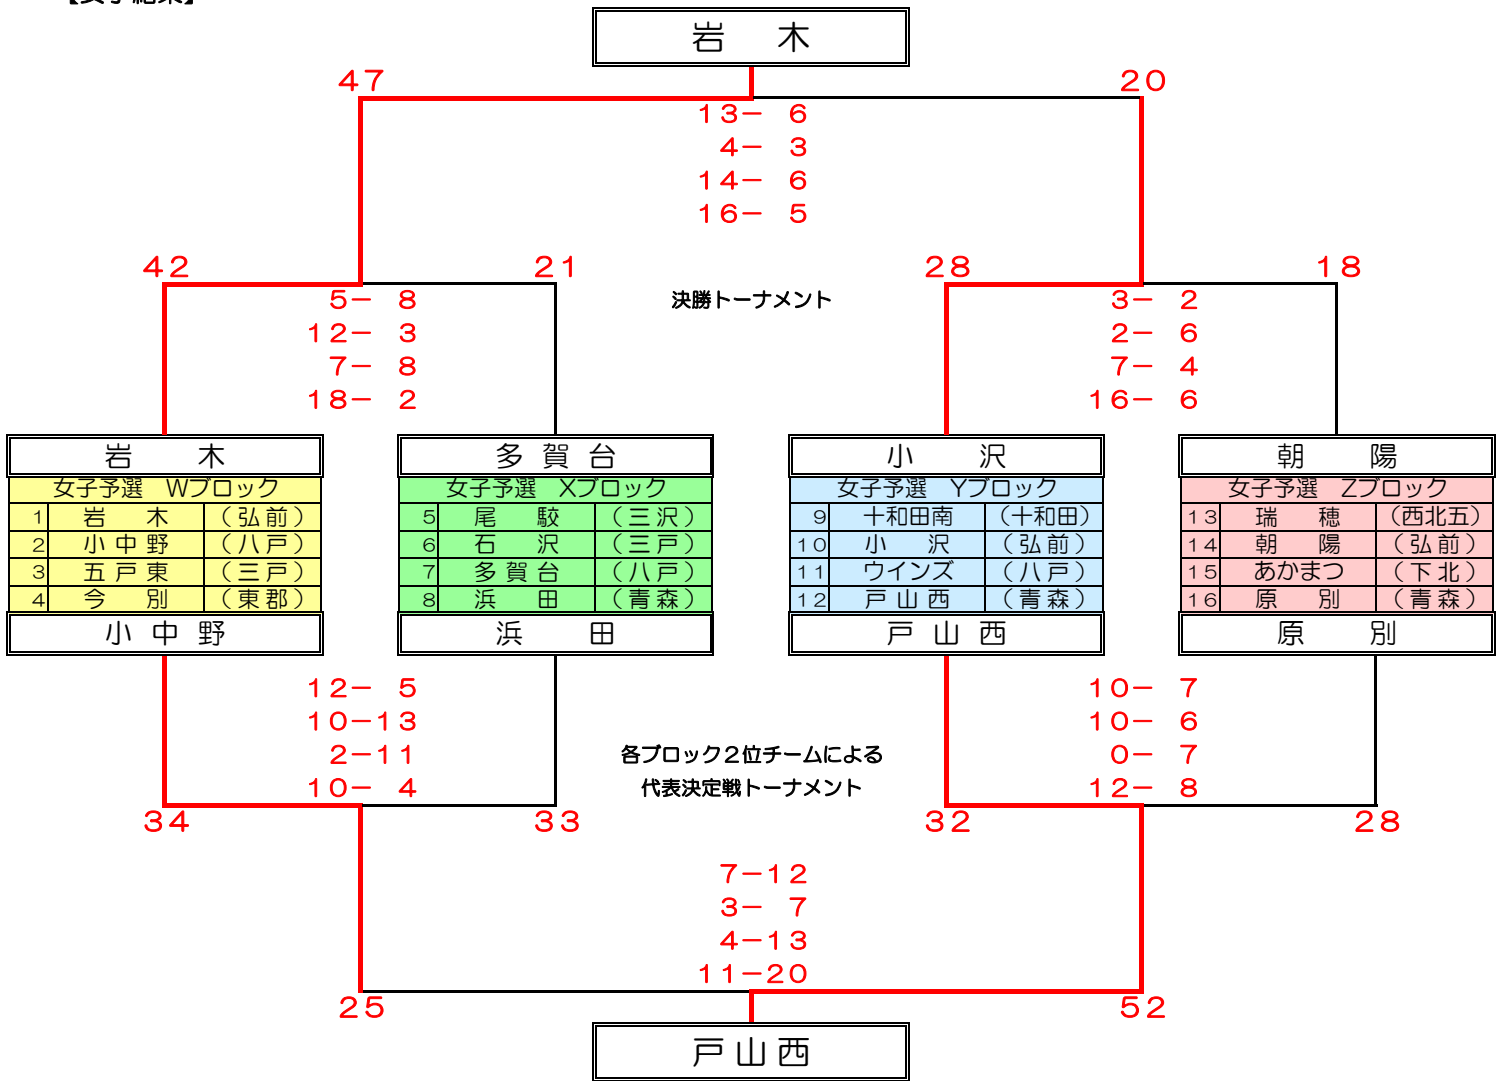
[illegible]

岩　木

47　20

13－ 6
4－ 3
14－ 6
16－ 5

42　21　28　18

5－ 8
12－ 3
7－ 8
18－ 2

決勝トーナメント

3－ 2
2－ 6
7－ 4
16－ 6

| 岩　木 | | |
|---|---|---|
| 女子予選　Wブロック | | |
| 1 | 岩　木 | （弘前） |
| 2 | 小中野 | （八戸） |
| 3 | 五戸東 | （三戸） |
| 4 | 今　別 | （東郡） |
| 小中野 | | |

| 多賀台 | | |
|---|---|---|
| 女子予選　Xブロック | | |
| 5 | 尾　駮 | （三沢） |
| 6 | 石　沢 | （三戸） |
| 7 | 多賀台 | （八戸） |
| 8 | 浜　田 | （青森） |
| 浜　田 | | |

| 小　沢 | | |
|---|---|---|
| 女子予選　Yブロック | | |
| 9 | 十和田南 | （十和田） |
| 10 | 小　沢 | （弘前） |
| 11 | ウインズ | （八戸） |
| 12 | 戸山西 | （青森） |
| 戸山西 | | |

| 朝　陽 | | |
|---|---|---|
| 女子予選　Zブロック | | |
| 13 | 瑞　穂 | （西北五） |
| 14 | 朝　陽 | （弘前） |
| 15 | あかまつ | （下北） |
| 16 | 原　別 | （青森） |
| 原　別 | | |

12－ 5
10－13
2－11
10－ 4

各ブロック２位チームによる
代表決定戦トーナメント

10－ 7
10－ 6
0－ 7
12－ 8

34　33　32　28

7－12
3－ 7
4－13
11－20

25　52

戸山西